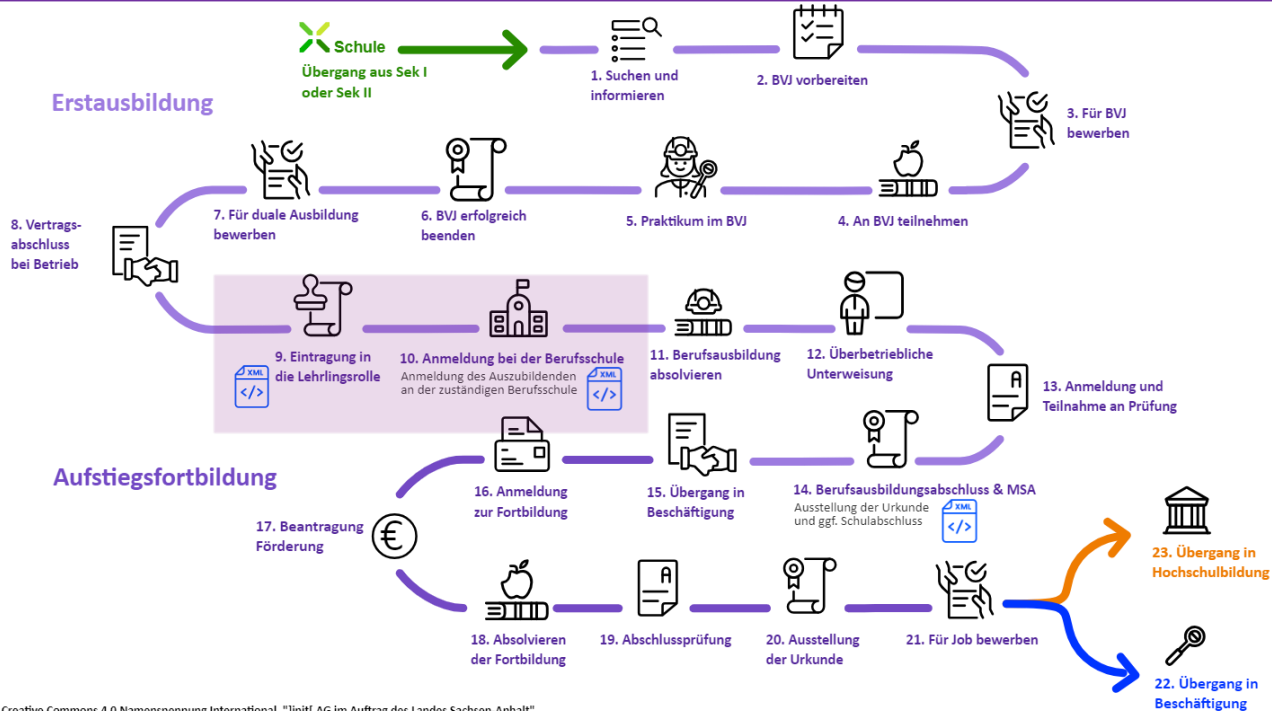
Schule
Übergang aus Sek I oder Sek II

Erstausbildung

1. Suchen und informieren

2. BVJ vorbereiten

3. Für BVJ bewerben

4. An BVJ teilnehmen

5. Praktikum im BVJ

6. BVJ erfolgreich beenden

7. Für duale Ausbildung bewerben

8. Vertragsabschluss bei Betrieb

XML
</>
9. Eintragung in die Lehrlingsrolle

10. Anmeldung bei der Berufsschule
Anmeldung des Auszubildenden an der zuständigen Berufsschule
XML
</>

11. Berufsausbildung absolvieren

12. Überbetriebliche Unterweisung

13. Anmeldung und Teilnahme an Prüfung

Aufstiegsfortbildung

14. Berufsausbildungsabschluss & MSA
Ausstellung der Urkunde und ggf. Schulabschluss
XML
</>

15. Übergang in Beschäftigung

16. Anmeldung zur Fortbildung

17. Beantragung Förderung

18. Absolvieren der Fortbildung

19. Abschlussprüfung

20. Ausstellung der Urkunde

21. Für Job bewerben

23. Übergang in Hochschulbildung

22. Übergang in Beschäftigung

Creative Commons 4.0 Namensnennung International, "]init[ AG im Auftrag des Landes Sachsen-Anhalt"